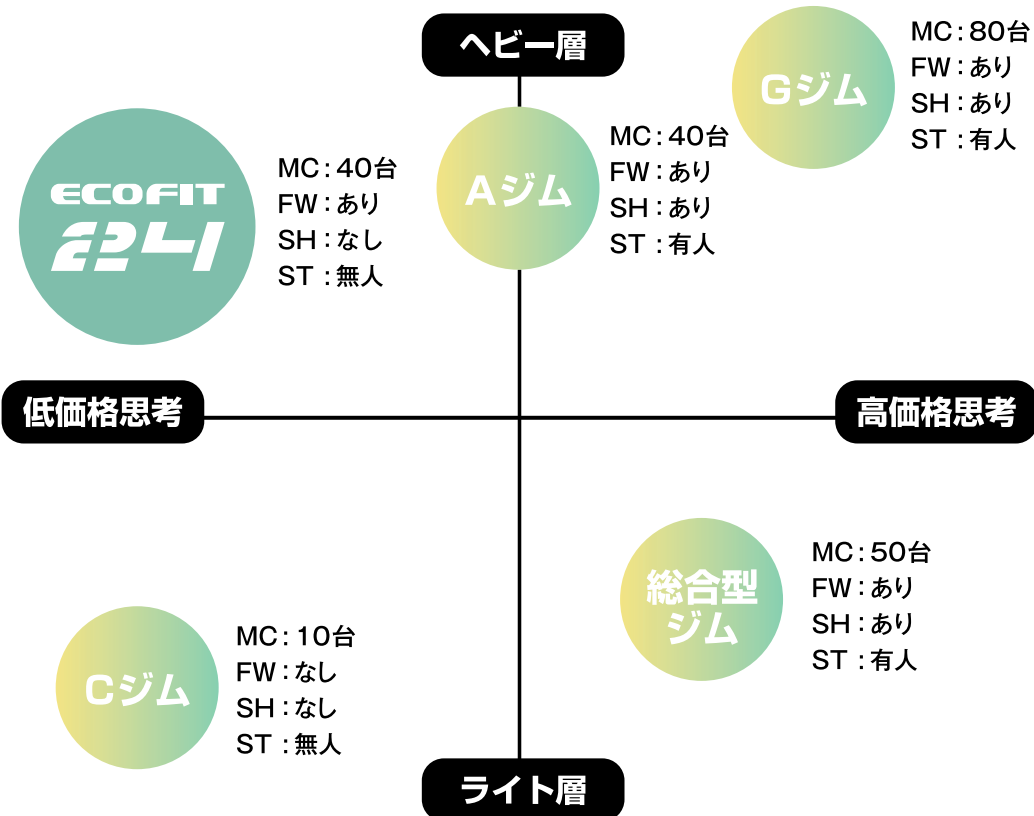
ヘビー層

Gジム
MC：80台
FW：あり
SH：あり
ST：有人

ECOFIT 24
MC：40台
FW：あり
SH：なし
ST：無人

Aジム
MC：40台
FW：あり
SH：あり
ST：有人

低価格思考

高価格思考

総合型ジム
MC：50台
FW：あり
SH：あり
ST：有人

Cジム
MC：10台
FW：なし
SH：なし
ST：無人

ライト層